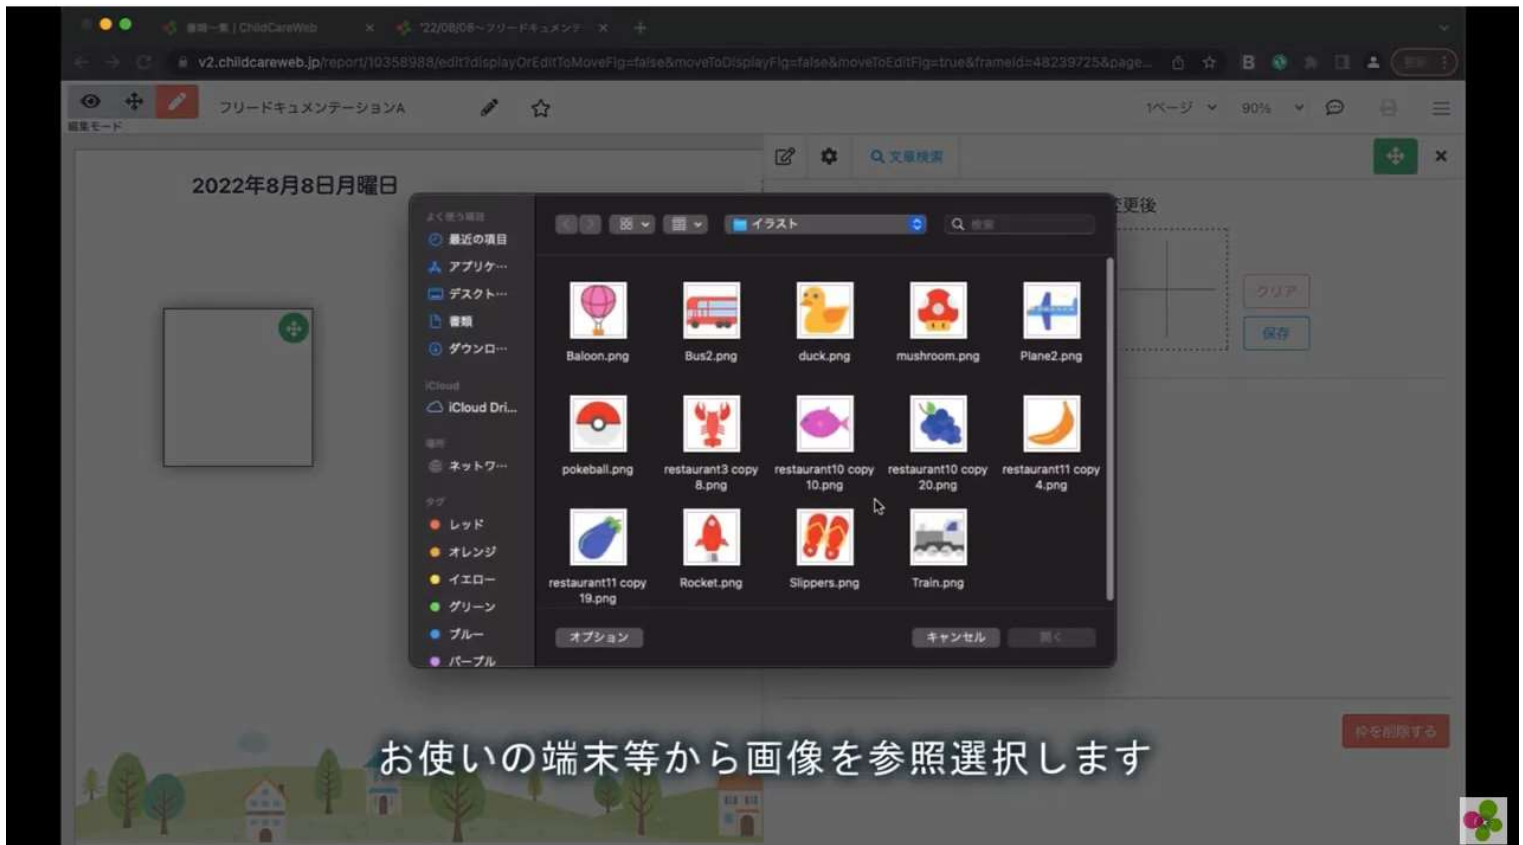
書類一覧 | ChildCareWeb
'22/08/08~フリードキュメンテ
v2.childcareweb.jp/report/10358988/edit?displayOrEditToMoveFlg=false&moveToDisplayFlg=false&moveToEditFlg=true&frameId=48239725&page...
編集モード
フリードキュメンテーションA
1ページ
90%
文書検索
2022年8月8日月曜日
変更後
クリア
保存
よく使う項目
最近の項目
アプリケ...
デスクト...
書類
ダウンロ...
iCloud
iCloud Dri...
場所
ネットワ...
タグ
レッド
オレンジ
イエロー
グリーン
ブルー
パープル
イラスト
検索
Baloon.png
Bus2.png
duck.png
mushroom.png
Plane2.png
pokeball.png
restaurant3 copy 8.png
restaurant10 copy 10.png
restaurant10 copy 20.png
restaurant11 copy 4.png
restaurant11 copy 19.png
Rocket.png
Slippers.png
Train.png
オプション
キャンセル
開く
枠を削除する
お使いの端末等から画像を参照選択します